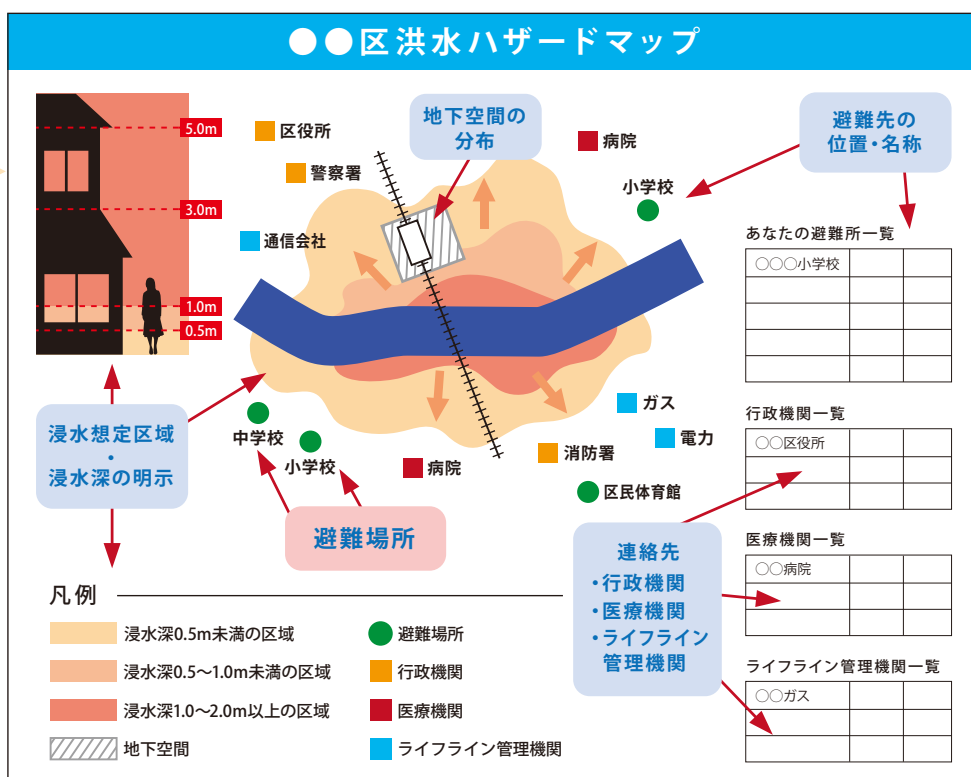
●●区洪水ハザードマップ

5.0m
3.0m
1.0m
0.5m

区役所
警察署
通信会社

地下空間の分布

病院
小学校

避難先の位置・名称

あなたの避難所一覧

| ○○○小学校 | | |
|---|---|---|
| | | |
| | | |
| | | |
| | | |

行政機関一覧

| ○○区役所 | | |
|---|---|---|
| | | |
| | | |

医療機関一覧

| ○○病院 | | |
|---|---|---|
| | | |
| | | |

ライフライン管理機関一覧

| ○○ガス | | |
|---|---|---|
| | | |
| | | |

浸水想定区域・浸水深の明示

中学校
小学校
病院
ガス
電力
消防署
区民体育館

避難場所

連絡先
・行政機関
・医療機関
・ライフライン管理機関

凡例
浸水深0.5m未満の区域
浸水深0.5～1.0m未満の区域
浸水深1.0～2.0m以上の区域
地下空間
避難場所
行政機関
医療機関
ライフライン管理機関